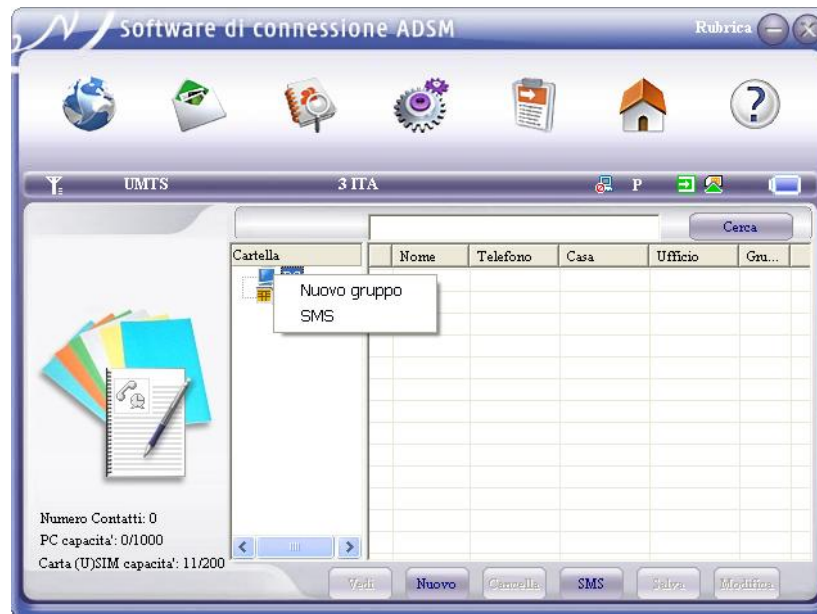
Software di connessione ADSM

Rubrica

UMTS

3 ITA

P

Cerca

Cartella

Nuovo gruppo

SMS

| | Nome | Telefono | Casa | Ufficio | Gru... |
|---|---|---|---|---|---|

Numero Contatti: 0
PC capacita': 0/1000
Carta (U)SIM capacita': 11/200

Vedi Nuovo Cancella SMS Salva Modifica